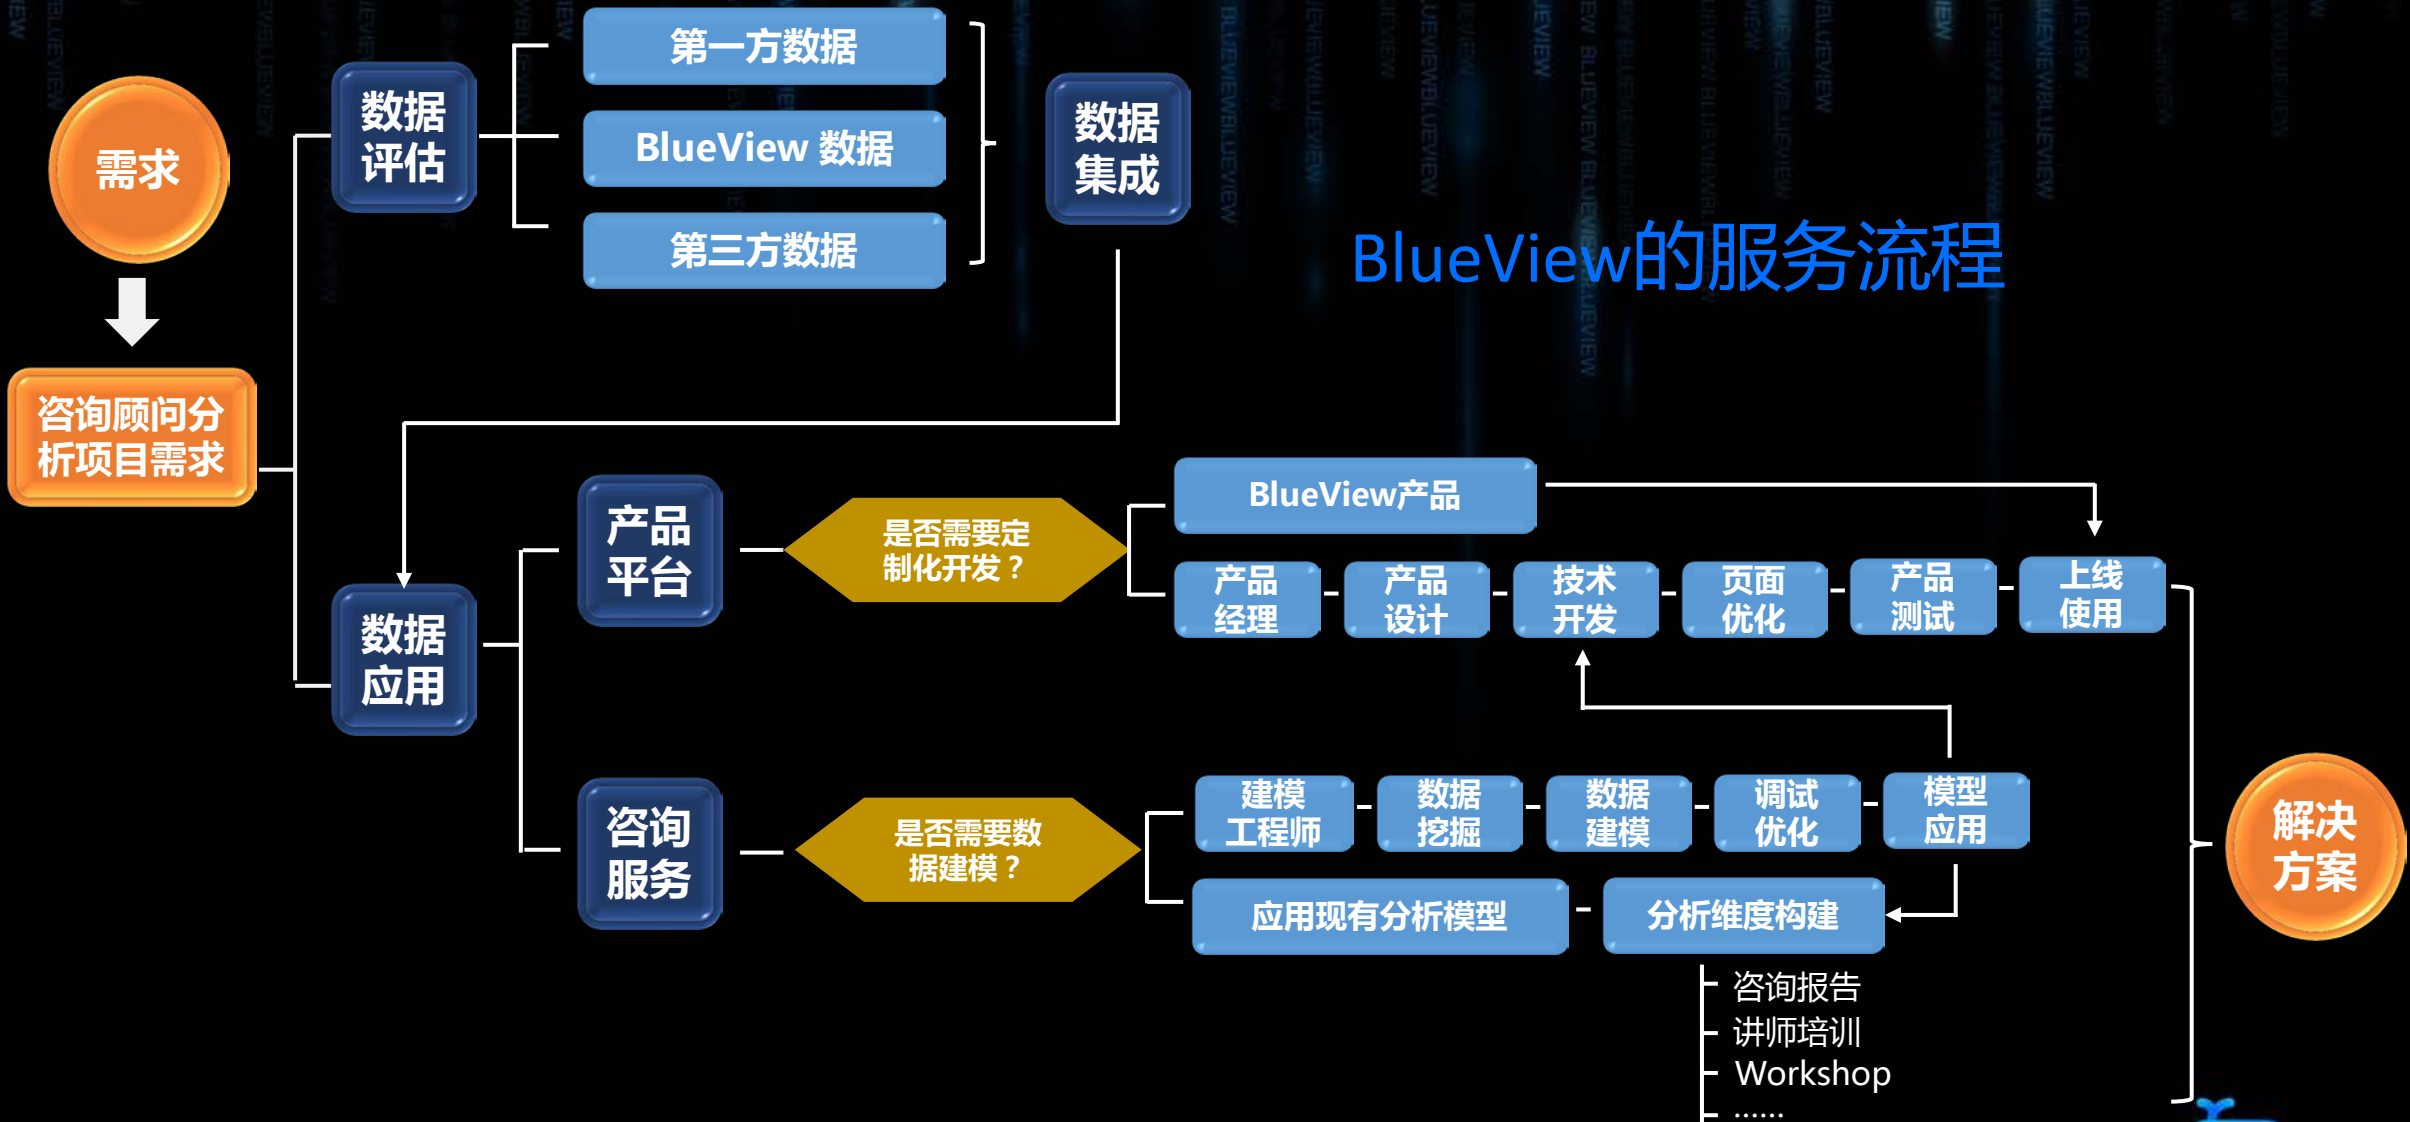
需求

咨询顾问分析项目需求

数据评估

第一方数据

BlueView 数据

第三方数据

数据集成

BlueView的服务流程

数据应用

产品平台

是否需要定制化开发？

BlueView产品

产品经理

产品设计

技术开发

页面优化

产品测试

上线使用

咨询服务

是否需要数据建模？

建模工程师

数据挖掘

数据建模

调试优化

模型应用

应用现有分析模型

分析维度构建

咨询报告
讲师培训
Workshop
……

解决方案